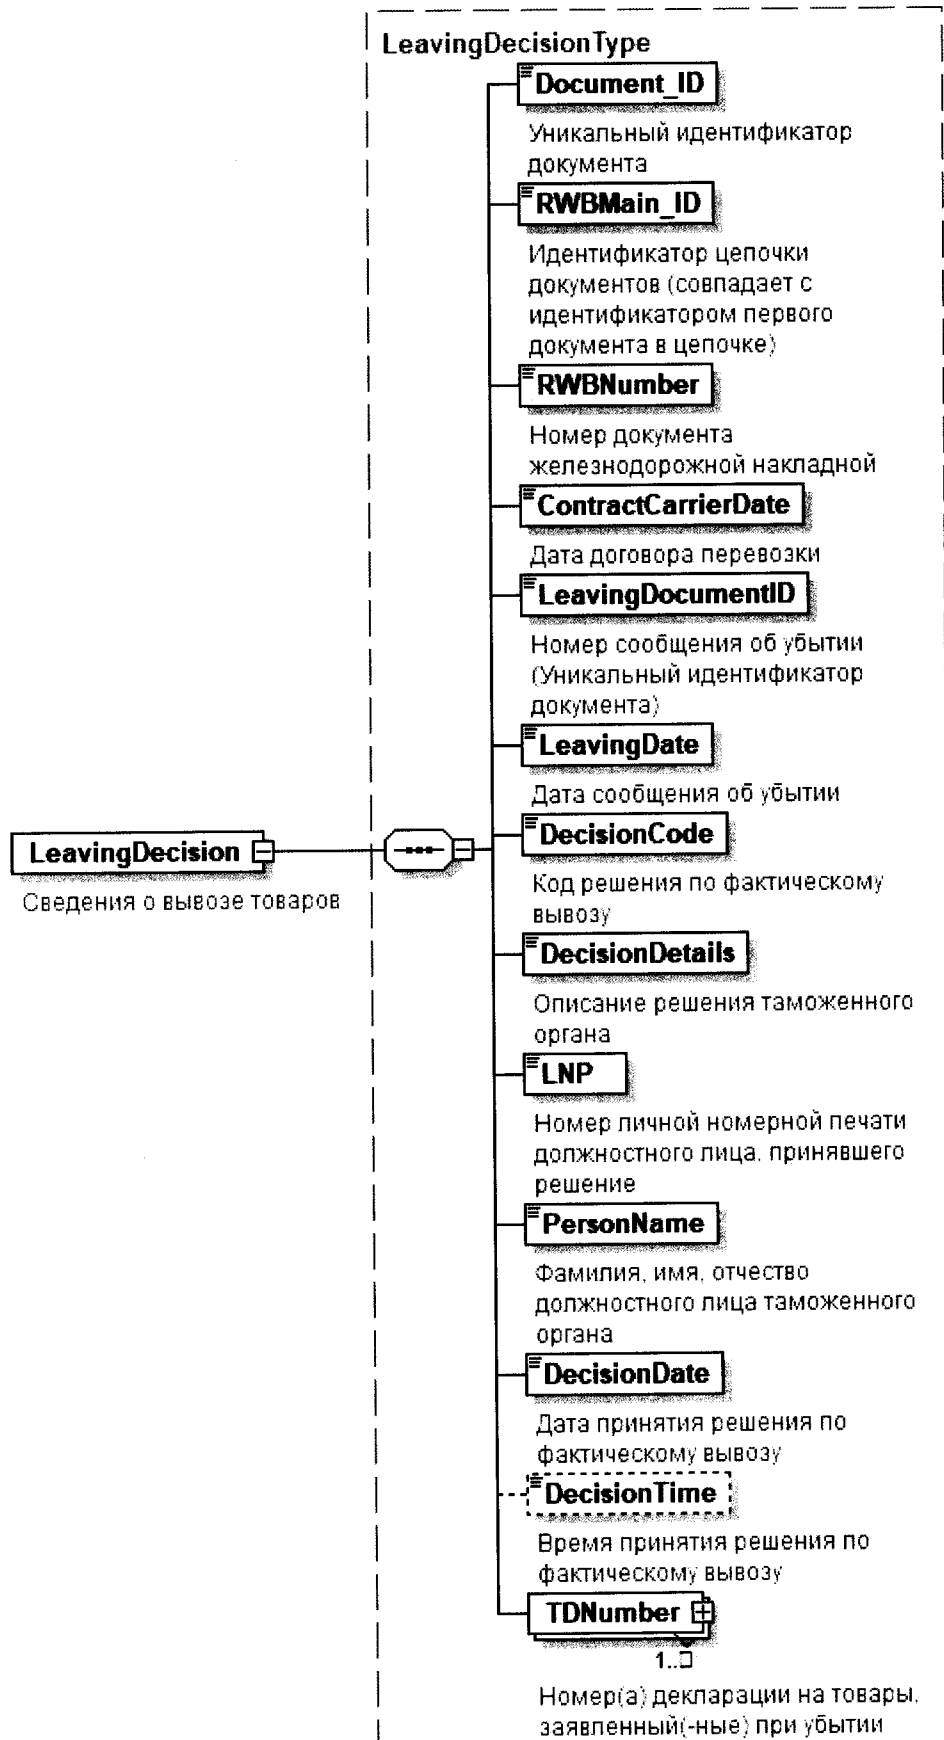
LeavingDecisionType

Document_ID

Уникальный идентификатор документа

RWBMain_ID

Идентификатор цепочки документов (совпадает с идентификатором первого документа в цепочке)

RWBNumber

Номер документа железнодорожной накладной

ContractCarrierDate

Дата договора перевозки

LeavingDocumentID

Номер сообщения об убытии (Уникальный идентификатор документа)

LeavingDate

Дата сообщения об убытии

LeavingDecision

Сведения о вывозе товаров

DecisionCode

Код решения по фактическому вывозу

DecisionDetails

Описание решения таможенного органа

LNP

Номер личной номерной печати должностного лица, принявшего решение

PersonName

Фамилия, имя, отчество должностного лица таможенного органа

DecisionDate

Дата принятия решения по фактическому вывозу

DecisionTime

Время принятия решения по фактическому вывозу

TDNumber

1..∞

Номер(а) декларации на товары, заявленный(-ные) при убытии